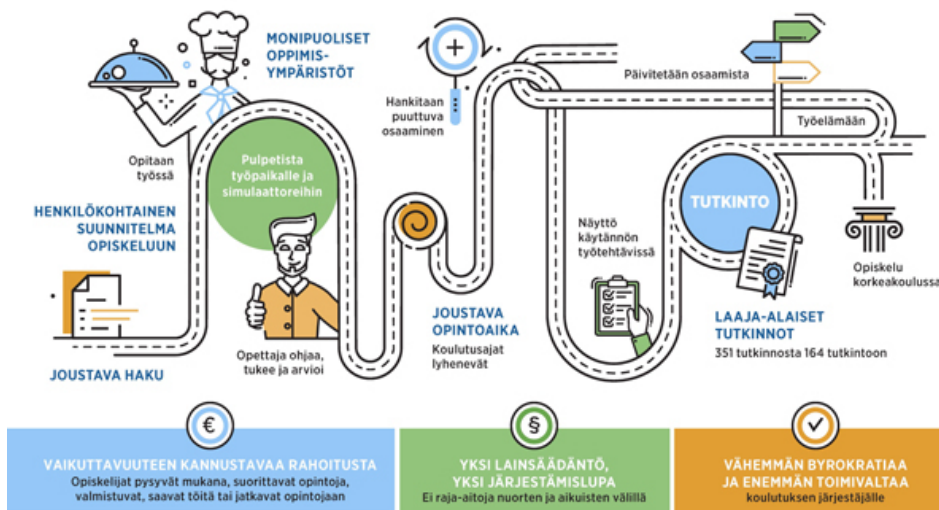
MONIPUOLISET OPPIMIS-YMPÄRISTÖT

Opitaan työssä

Pulpetista työpaikalle ja simulaattoreihin

HENKILÖKOHTAINEN SUUNNITELMA OPISKELUUN

Opettaja ohjaa, tukee ja arvioi

JOUSTAVA HAKU

Hankitaan puuttuva osaaminen

JOUSTAVA OPINTOAIKA

Koulutusajat lyhenevät

Päivitetään osaamista

Työelämään

Näyttö käytännön työtehtävissä

TUTKINTO

LAAJA-ALAISET TUTKINNOT

351 tutkinnosta 164 tutkintoon

Opiskelu korkeakoulussa

€

VAIKUTTAVUUTEEN KANNUSTAVAA RAHOITUSTA

Opiskelijat pysyvät mukana, suorittavat opintoja, valmistuvat, saavat töitä tai jatkavat opintojaan

§

YKSI LAINSÄÄDÄNTÖ, YKSI JÄRJESTÄMISLUPA

Ei raja-aitoja nuorten ja aikuisten välillä

VÄHEMMÄN BYROKRATIAA JA ENEMMÄN TOIMIVALTAA

koulutuksen järjestäjälle